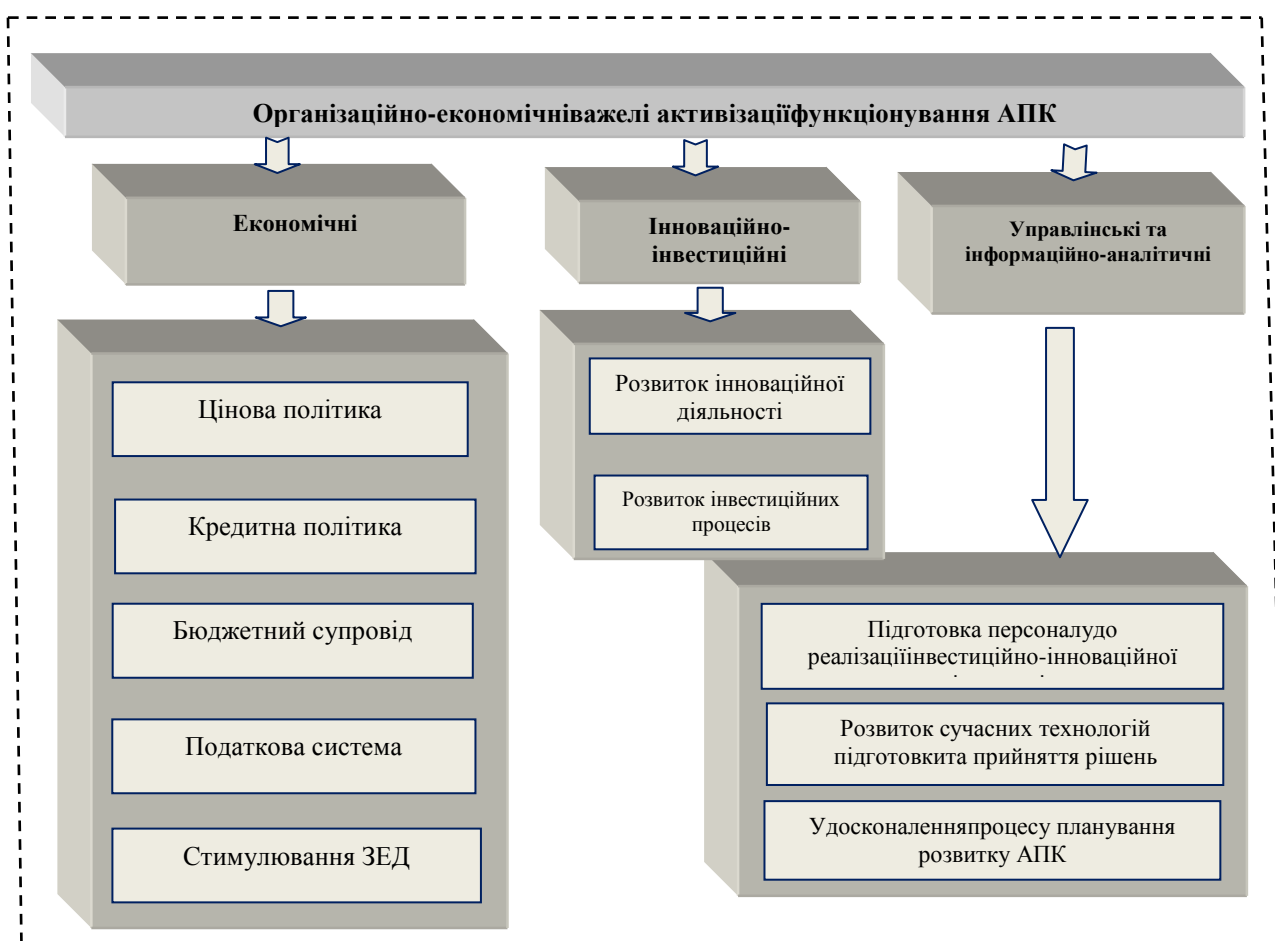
Організаційно-економічніважелі активізаціїфункціонування АПК

Економічні

Інноваційно-інвестиційні

Управлінські та інформаційно-аналітичні

Цінова політика

Кредитна політика

Бюджетний супровід

Податкова система

Стимулювання ЗЕД

Розвиток інноваційної діяльності

Розвиток інвестиційних процесів

Підготовка персоналудо реалізаціїінвестиційно-інноваційної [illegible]

Розвиток сучасних технологій підготовкита прийняття рішень

Удосконаленняпроцесу планування розвитку АПК